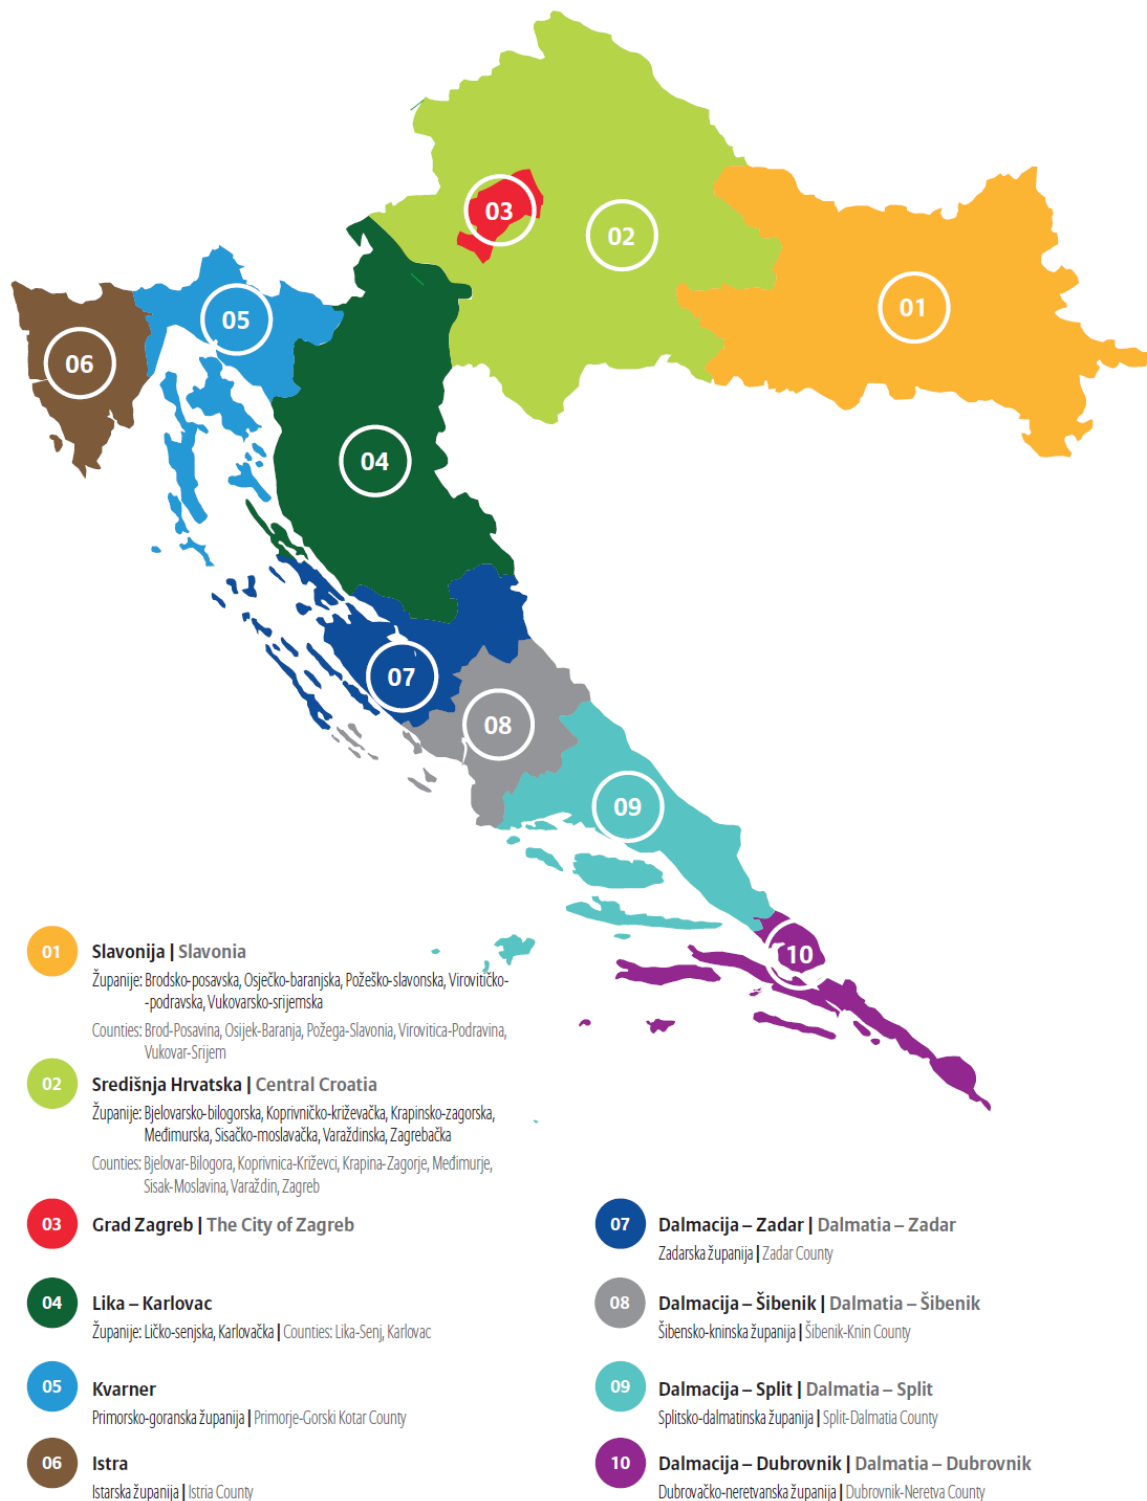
03

02

01

05

06

04

07

08

09

10

01 Slavonija | Slavonia
Županije: Brodsko-posavska, Osječko-baranjska, Požeško-slavonska, Virovitičko-podravska, Vukovarsko-srijemska
Counties: Brod-Posavina, Osijek-Baranja, Požega-Slavonia, Virovitica-Podravina, Vukovar-Srijem

02 Središnja Hrvatska | Central Croatia
Županije: Bjelovarsko-bilogorska, Koprivničko-križevačka, Krapinsko-zagorska, Međimurska, Sisačko-moslavačka, Varaždinska, Zagrebačka
Counties: Bjelovar-Bilogora, Koprivnica-Križevci, Krapina-Zagorje, Međimurje, Sisak-Moslavina, Varaždin, Zagreb

03 Grad Zagreb | The City of Zagreb

04 Lika – Karlovac
Županije: Ličko-senjska, Karlovačka | Counties: Lika-Senj, Karlovac

05 Kvarner
Primorsko-goranska županija | Primorje-Gorski Kotar County

06 Istra
Istarska županija | Istria County

07 Dalmacija – Zadar | Dalmatia – Zadar
Zadarska županija | Zadar County

08 Dalmacija – Šibenik | Dalmatia – Šibenik
Šibensko-kninska županija | Šibenik-Knin County

09 Dalmacija – Split | Dalmatia – Split
Splitsko-dalmatinska županija | Split-Dalmatia County

10 Dalmacija – Dubrovnik | Dalmatia – Dubrovnik
Dubrovačko-neretvanska županija | Dubrovnik-Neretva County